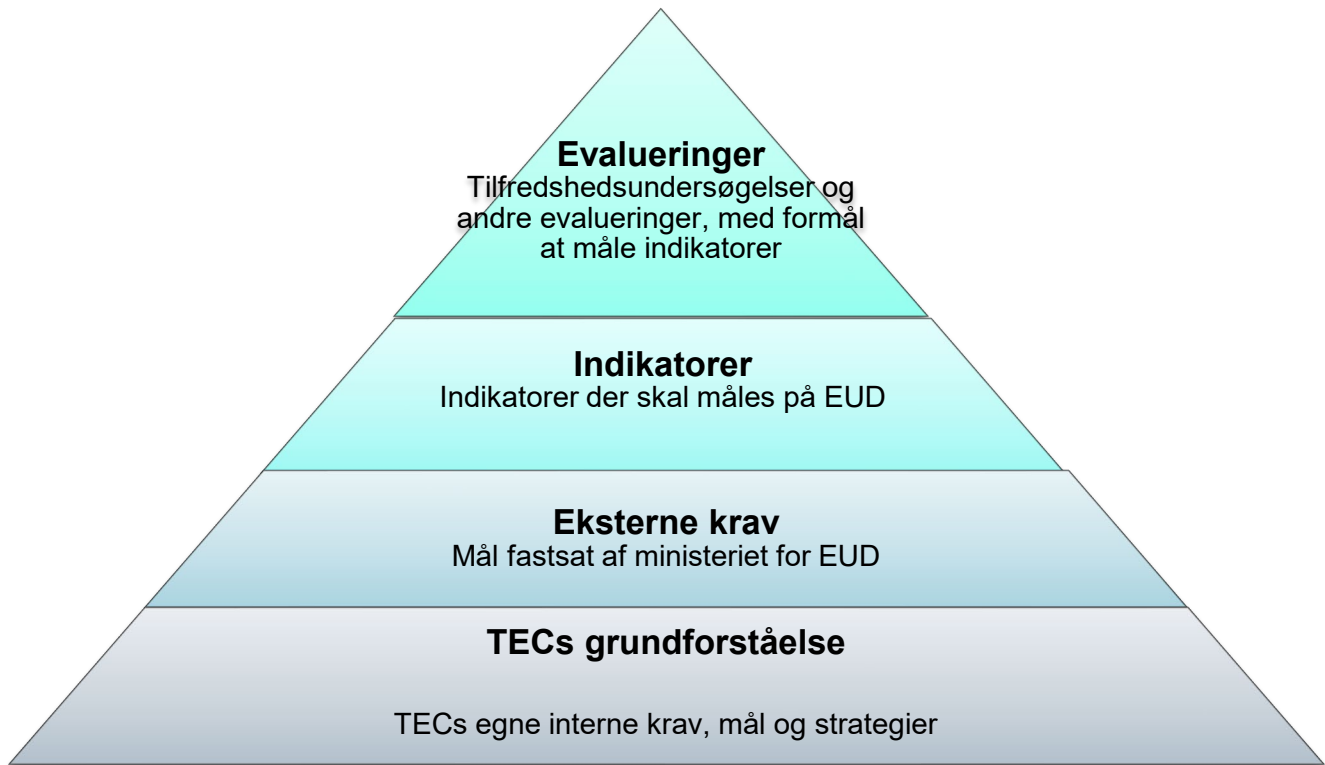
Evalueringer
Tilfredshedsundersøgelser og andre evalueringer, med formål at måle indikatorer

Indikatorer
Indikatorer der skal måles på EUD

Eksterne krav
Mål fastsat af ministeriet for EUD

TECs grundforståelse

TECs egne interne krav, mål og strategier